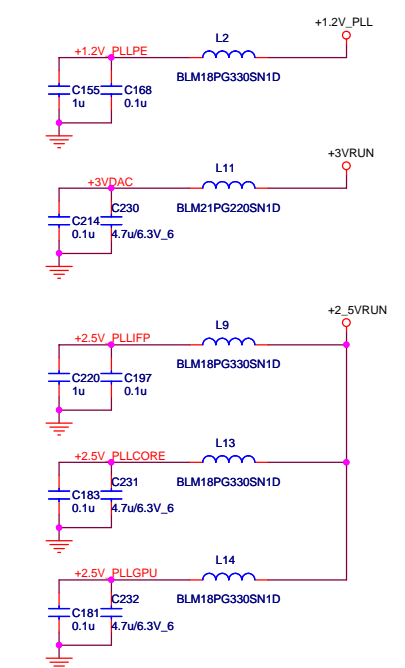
+1.2V_PLL
+1.2V_PLLPE
L2
BLM18PG330SN1D
C155
1u
C168
0.1u

+3VRUN
+3VDAC
L11
BLM21PG220SN1D
C214
0.1u
C230
4.7u/6.3V_6

+2_5VRUN
+2.5V_PLLIFP
L9
BLM18PG330SN1D
C220
1u
C197
0.1u

+2.5V_PLLCORE
L13
BLM18PG330SN1D
C183
0.1u
C231
4.7u/6.3V_6

+2.5V_PLLGPU
L14
BLM18PG330SN1D
C181
0.1u
C232
4.7u/6.3V_6